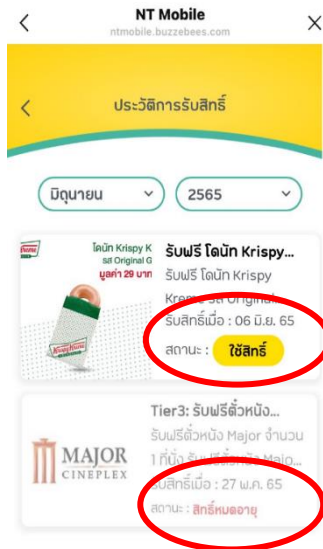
NT Mobile
ntmobile.buzzebees.com

ประวัติการรับสิทธิ์

มิถุนายน
2565

โดนัท Krispy K
รส Original G
มูลค่า 29 บาท
Krispy Kreme

รับฟรี โดนัท Krispy...
รับฟรี โดนัท Krispy Kreme รส Original
รับสิทธิ์เมื่อ : 06 มิ.ย. 65
สถานะ : ใช้สิทธิ์

MAJOR CINEPLEX

Tier3: รับฟรีตั๋วหนัง...
รับฟรีตั๋วหนัง Major จำนวน 1 ที่นั่ง รับฟรีตั๋วหนัง Majo...
รับสิทธิ์เมื่อ : 27 พ.ค. 65
สถานะ : สิทธิ์หมดอายุ